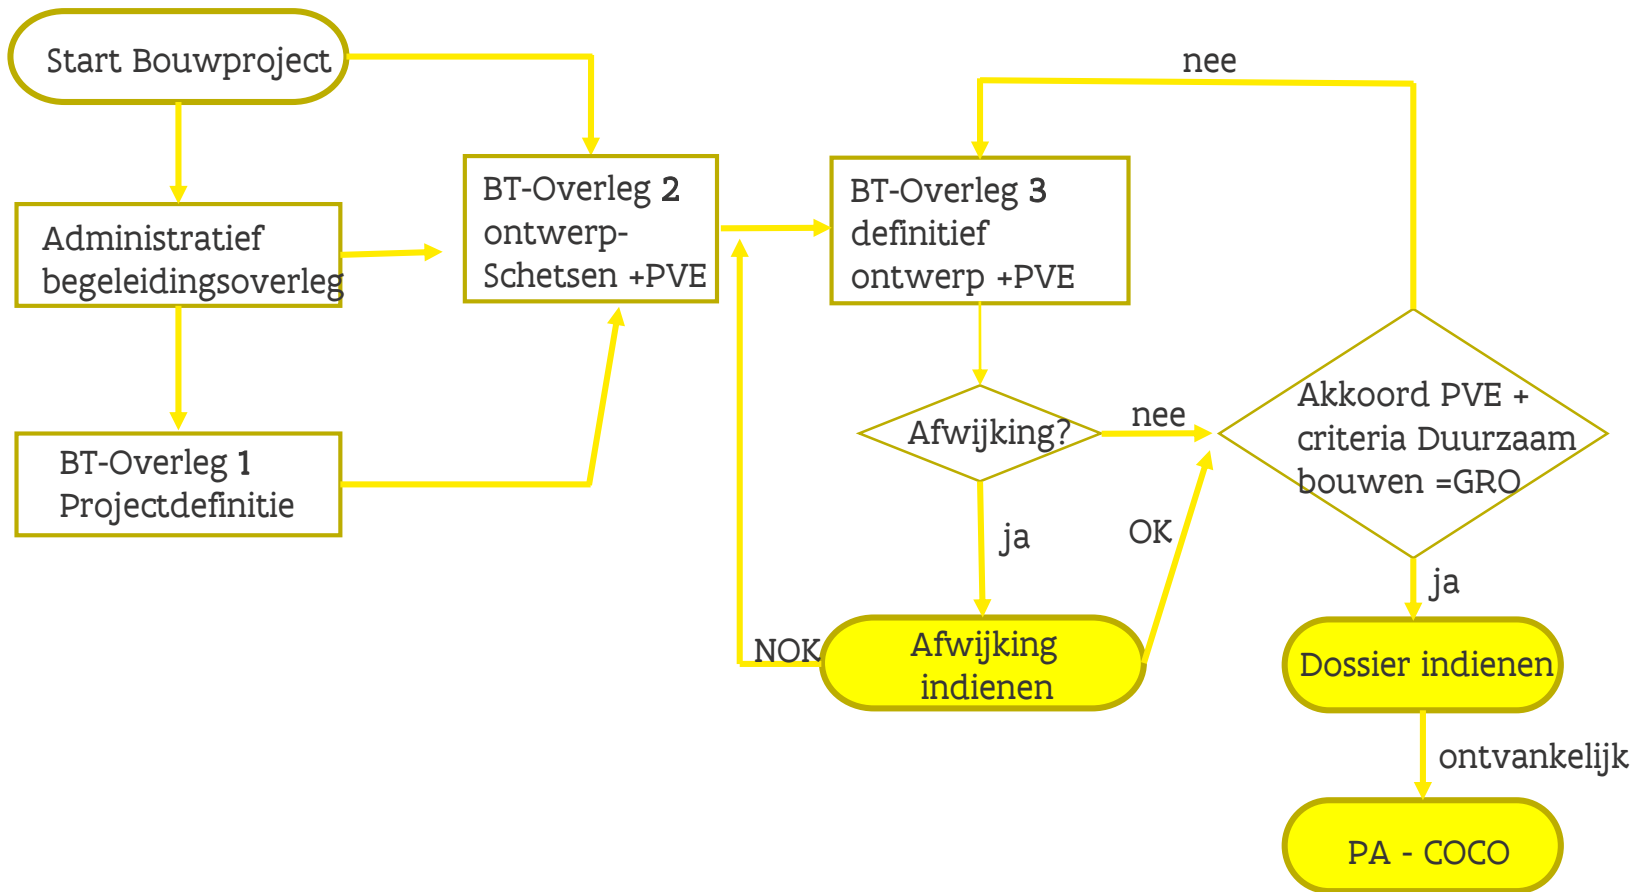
Start Bouwproject

Administratief begeleidingsoverleg

BT-Overleg 1 Projectdefinitie

BT-Overleg 2 ontwerp-Schetsen +PVE

BT-Overleg 3 definitief ontwerp +PVE

nee

Afwijking?

nee

ja

OK

NOK

Afwijking indienen

Akkoord PVE + criteria Duurzaam bouwen =GRO

ja

Dossier indienen

ontvankelijk

PA - COCO